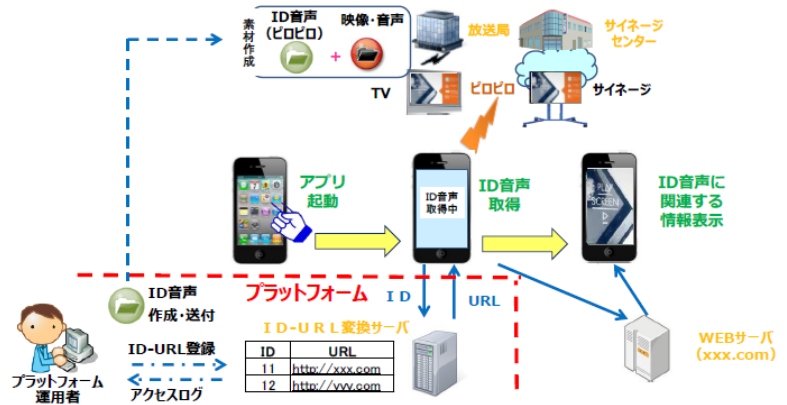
素材作成

ID音声
(ピロピロ)

映像・音声

放送局

サイネージ
センター

TV

ピロピロ

サイネージ

アプリ
起動

ID音声
取得中

ID音声
取得

ID音声に
関連する
情報表示

プラットフォーム

ID

URL

ID音声
作成・送付

ID-URL変換サーバ

WEBサーバ
(xxx.com)

ID-URL登録

プラットフォーム
運用者

アクセスログ

| ID | URL |
|---|---|
| 11 | http://xxx.com |
| 12 | http://yyy.com |